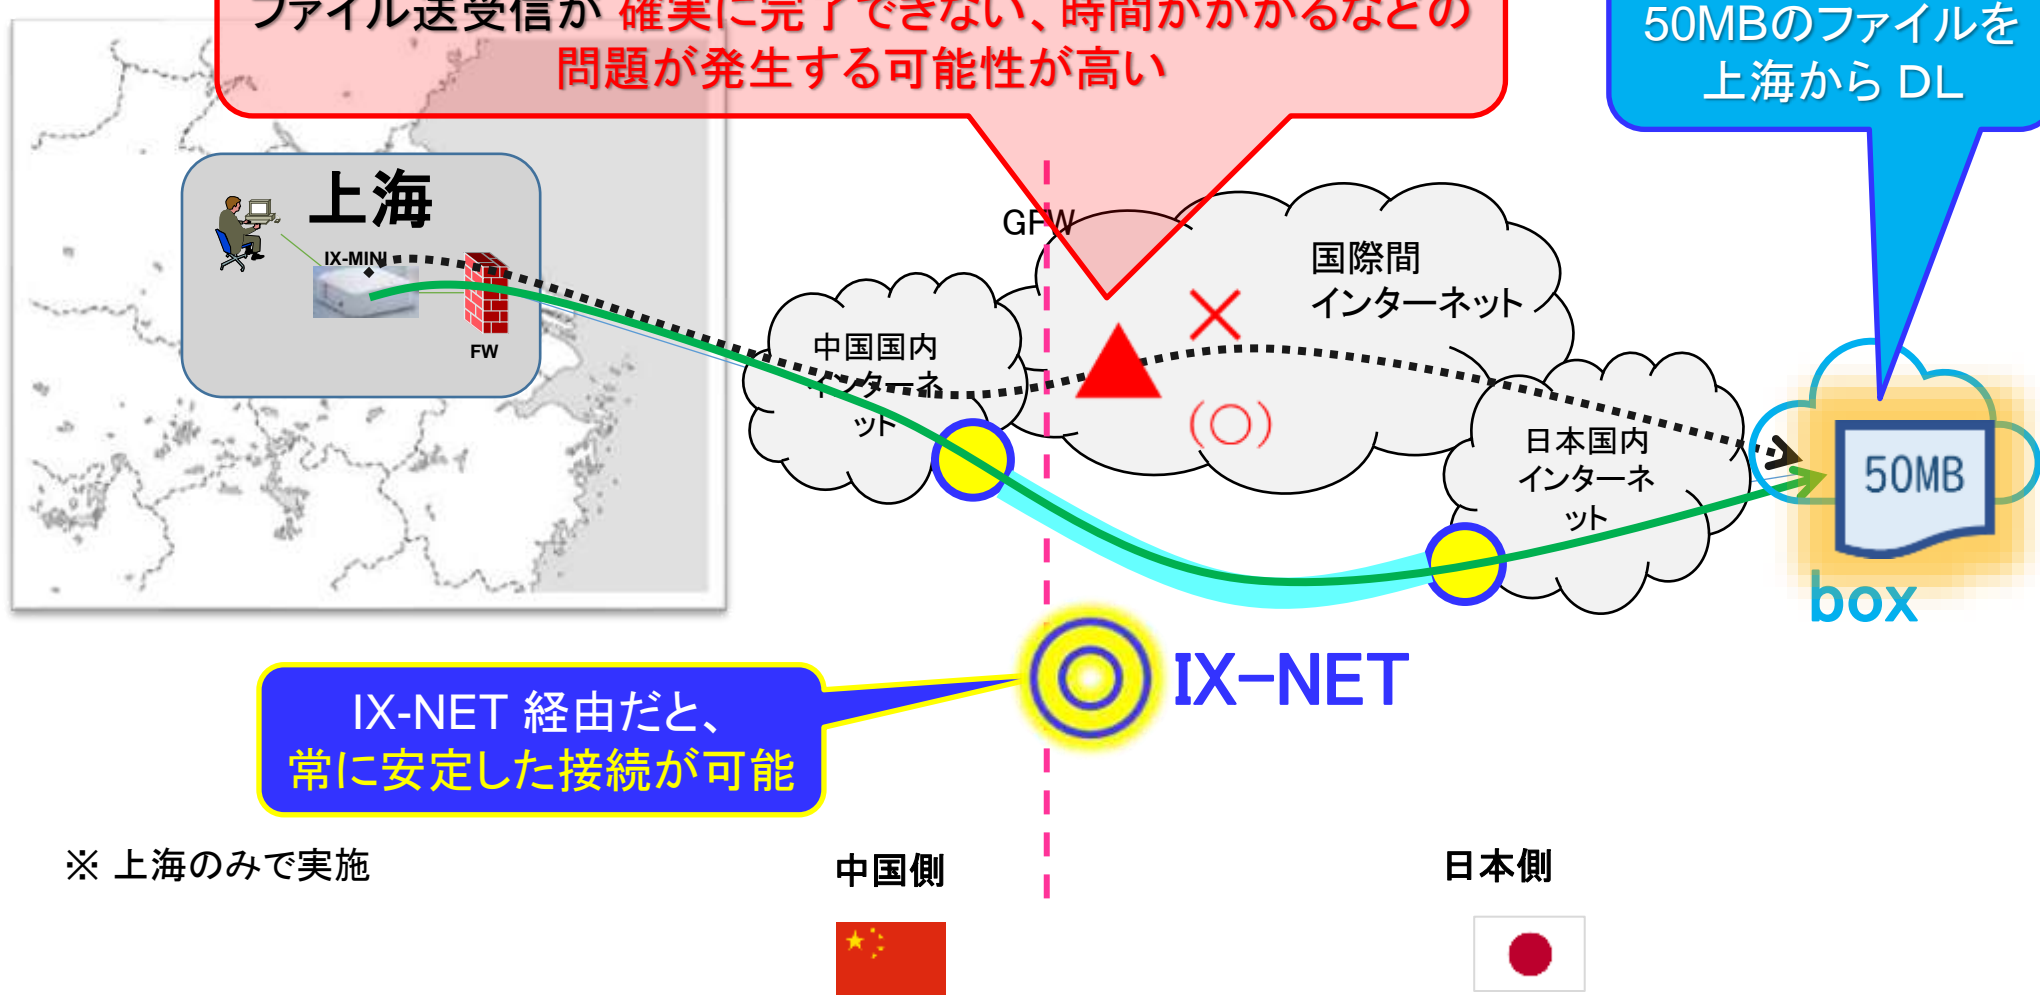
ファイル送受信が 確実に完了できない、時間がかかるなどの問題が発生する可能性が高い

50MBのファイルを上海から DL

上海

IX-MINI

FW

GFW

国際間インターネット

中国国内インターネット

×

▲

(〇)

日本国内インターネット

50MB

box

IX-NET

IX-NET 経由だと、常に安定した接続が可能

※ 上海のみで実施

中国側

日本側